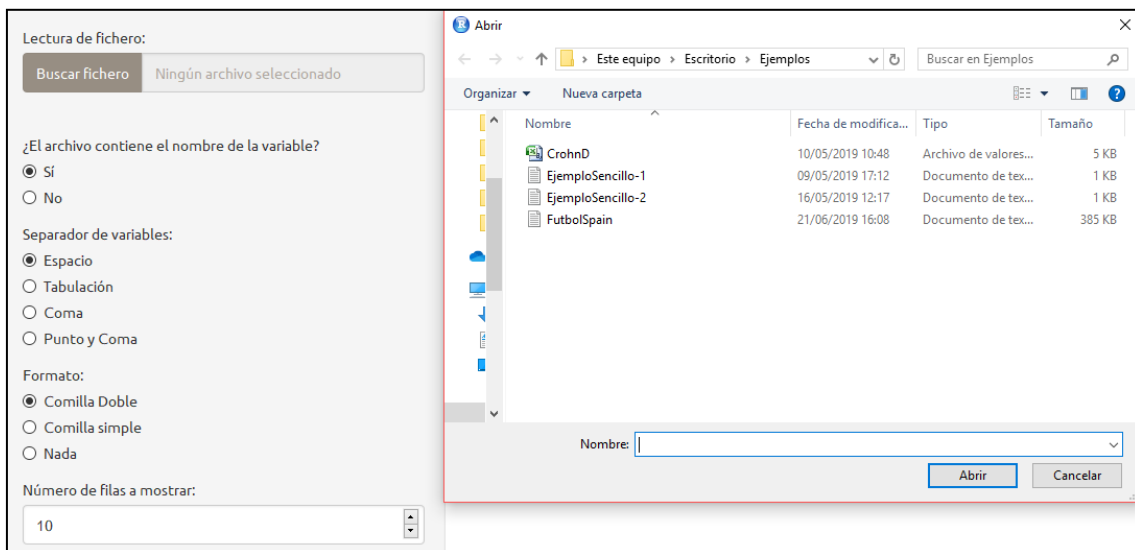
Lectura de fichero:

Buscar fichero | Ningún archivo seleccionado

¿El archivo contiene el nombre de la variable?
Sí
No

Separador de variables:
Espacio
Tabulación
Coma
Punto y Coma

Formato:
Comilla Doble
Comilla simple
Nada

Número de filas a mostrar:
10

Abrir

Este equipo > Escritorio > Ejemplos

Buscar en Ejemplos

Organizar ▾ Nueva carpeta

| Nombre | Fecha de modifica... | Tipo | Tamaño |
|---|---|---|---|
| CrohnD | 10/05/2019 10:48 | Archivo de valores... | 5 KB |
| EjemploSencillo-1 | 09/05/2019 17:12 | Documento de tex... | 1 KB |
| EjemploSencillo-2 | 16/05/2019 12:17 | Documento de tex... | 1 KB |
| FutbolSpain | 21/06/2019 16:08 | Documento de tex... | 385 KB |

Nombre:

Abrir Cancelar